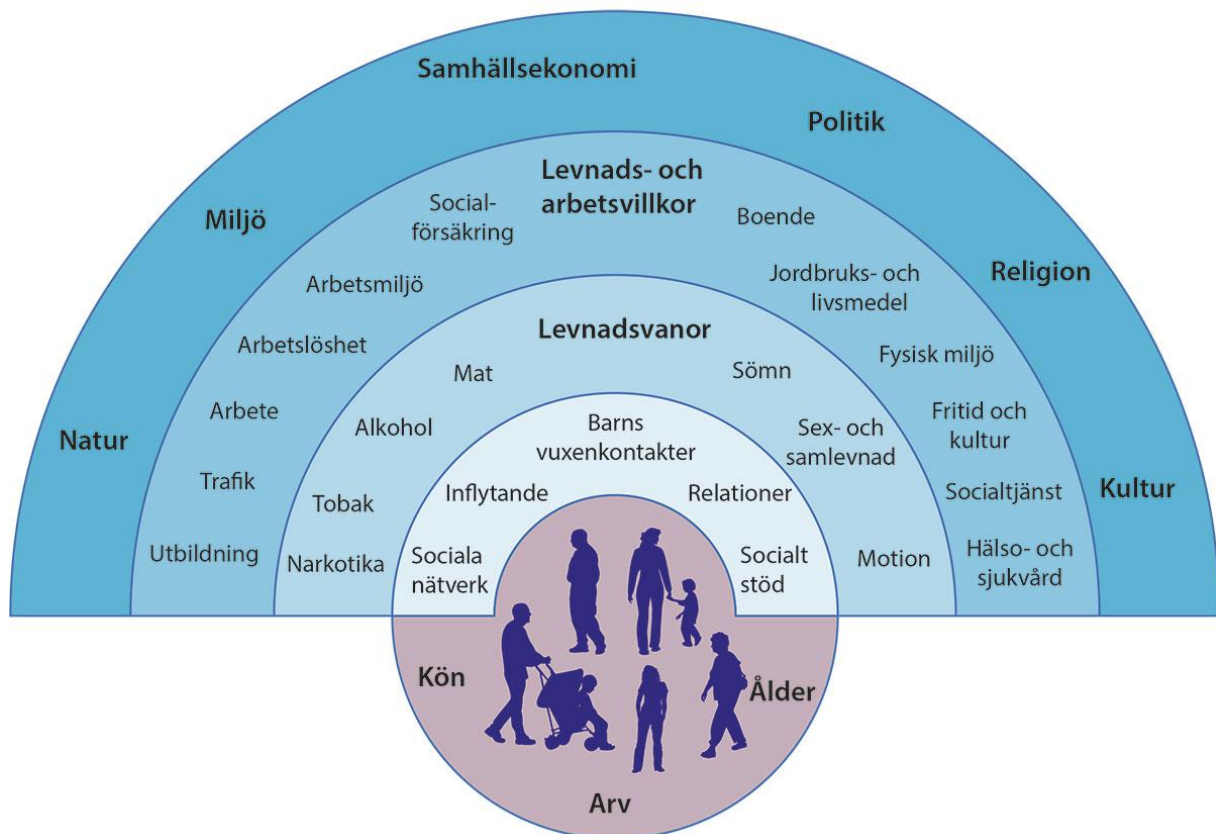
Samhällsekonomi

Politik

Miljö

Religion

Natur

Kultur

Levnads- och arbetsvillkor

Social-försäkring

Boende

Arbetsmiljö

Jordbruks- och livsmedel

Arbetslöshet

Fysisk miljö

Arbete

Fritid och kultur

Trafik

Socialtjänst

Utbildning

Hälso- och sjukvård

Levnadsvanor

Mat

Sömn

Alkohol

Sex- och samlevnad

Tobak

Narkotika

Motion

Barns vuxenkontakter

Inflytande

Relationer

Sociala nätverk

Socialt stöd

Kön

Ålder

Arv